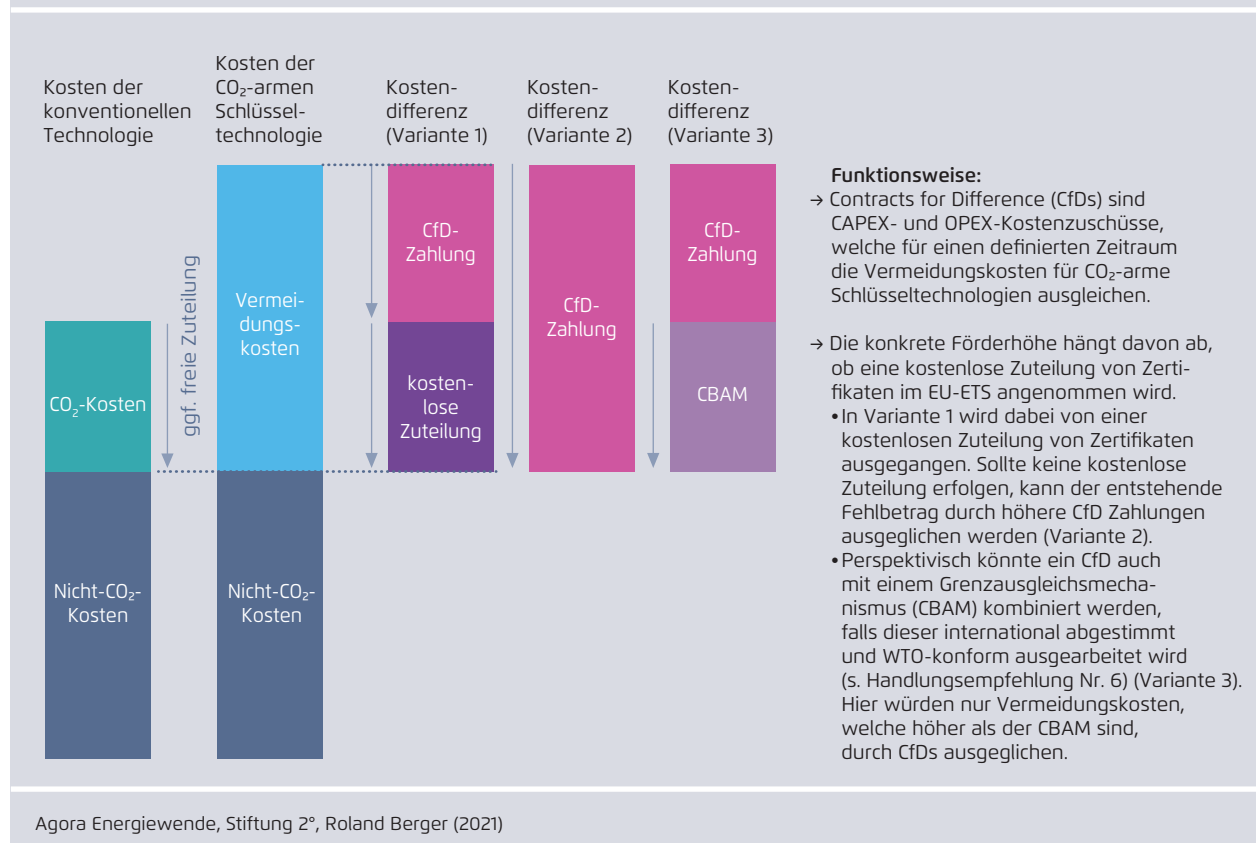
Kosten der konventionellen Technologie

Kosten der $CO_2$-armen Schlüsseltechnologie

Kostendifferenz (Variante 1)

Kostendifferenz (Variante 2)

Kostendifferenz (Variante 3)

$CO_2$-Kosten

ggf. freie Zuteilung

Nicht-$CO_2$-Kosten

Vermeidungskosten

Nicht-$CO_2$-Kosten

CfD-Zahlung

kostenlose Zuteilung

CfD-Zahlung

CfD-Zahlung

CBAM

Funktionsweise:
→ Contracts for Difference (CfDs) sind CAPEX- und OPEX-Kostenzuschüsse, welche für einen definierten Zeitraum die Vermeidungskosten für $CO_2$-arme Schlüsseltechnologien ausgleichen.

→ Die konkrete Förderhöhe hängt davon ab, ob eine kostenlose Zuteilung von Zertifikaten im EU-ETS angenommen wird.
• In Variante 1 wird dabei von einer kostenlosen Zuteilung von Zertifikaten ausgegangen. Sollte keine kostenlose Zuteilung erfolgen, kann der entstehende Fehlbetrag durch höhere CfD Zahlungen ausgeglichen werden (Variante 2).
• Perspektivisch könnte ein CfD auch mit einem Grenzausgleichsmechanismus (CBAM) kombiniert werden, falls dieser international abgestimmt und WTO-konform ausgearbeitet wird (s. Handlungsempfehlung Nr. 6) (Variante 3). Hier würden nur Vermeidungskosten, welche höher als der CBAM sind, durch CfDs ausgeglichen.

Agora Energiewende, Stiftung 2°, Roland Berger (2021)